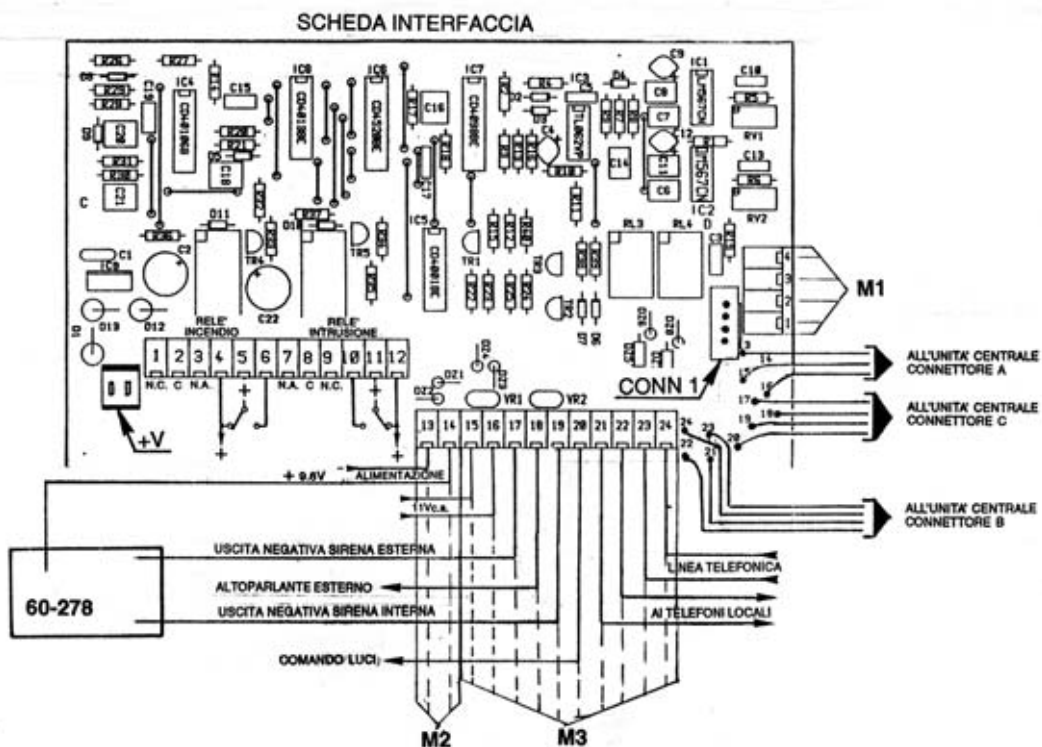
SCHEDA INTERFACCIA

R26 R27 R28 R29 R30 IC4 CD4069B C15 IC8 CD4013BC IC9 CD4528BC C16 IC7 CD4098BC R1 IC3 TL062 C9 IC1 C8 C7 C11 C6 C14 C10 R5 RV1 C13 R6 RV2 IC2 C20 R31 R32 C21 C C18 C17 C4 R18 D11 D10 IC6 C1 C2 TR4 TR5 IC5 CD4011BC TR1 RL3 RL4 C22 D13 D12 D1

RELE' INCENDIO

RELE' INTRUSIONE

1 2 3 4 5 6 7 8 9 10 11 12

N.C. C N.A. N.A. C N.C.

+V

DZ1 DZ2 VR1 VR2

13 14 15 16 17 18 19 20 21 22 23 24

M1

4 3 2 1

CONN 1

ALL'UNITA' CENTRALE CONNETTORE A

ALL'UNITA' CENTRALE CONNETTORE C

ALL'UNITA' CENTRALE CONNETTORE B

+ 9.6V

ALIMENTAZIONE

11Vc.a.

USCITA NEGATIVA SIRENA ESTERNA

LINEA TELEFONICA

60-278

ALTOPARLANTE ESTERNO

USCITA NEGATIVA SIRENA INTERNA

AI TELEFONI LOCALI

COMANDO LUCI

M2

M3